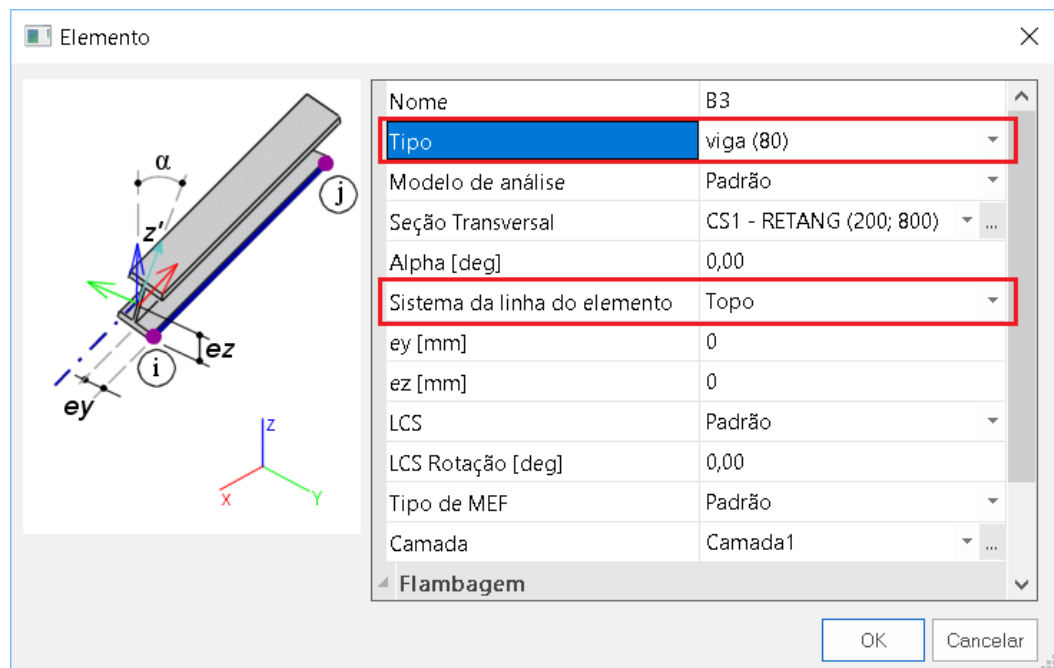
Elemento

α

z'

j

i

ez

ey

Z

X

Y

| Nome | B3 |
|---|---|
| Tipo | viga (80) |
| Modelo de análise | Padrão |
| Seção Transversal | CS1 - RETANG (200; 800) |
| Alpha [deg] | 0,00 |
| Sistema da linha do elemento | Topo |
| ey [mm] | 0 |
| ez [mm] | 0 |
| LCS | Padrão |
| LCS Rotação [deg] | 0,00 |
| Tipo de MEF | Padrão |
| Camada | Camada1 |

Flambagem

OK

Cancelar